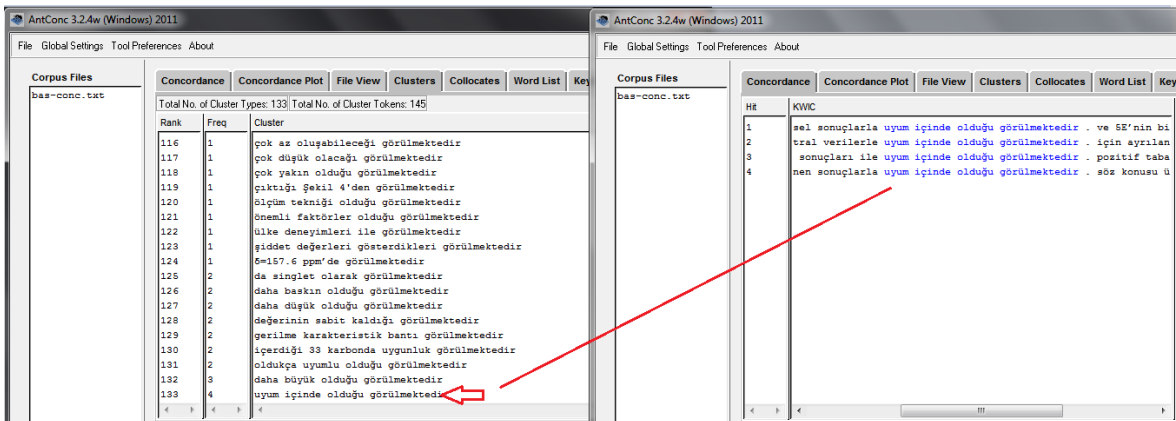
AntConc 3.2.4w (Windows) 2011

File Global Settings Tool Preferences About

Corpus Files

bas-conc.txt

Concordance | Concordance Plot | File View | Clusters | Collocates | Word List | Key

Total No. of Cluster Types: 133 | Total No. of Cluster Tokens: 145

| Rank | Freq | Cluster |
|---|---|---|
| 116 | 1 | çok az oluşabileceği görülmektedir |
| 117 | 1 | çok düşük olacağı görülmektedir |
| 118 | 1 | çok yakın olduğu görülmektedir |
| 119 | 1 | çıktığı Şekil 4'den görülmektedir |
| 120 | 1 | ölçüm tekniği olduğu görülmektedir |
| 121 | 1 | önemli faktörler olduğu görülmektedir |
| 122 | 1 | ülke deneyimleri ile görülmektedir |
| 123 | 1 | şiddet değerleri gösterdikleri görülmektedir |
| 124 | 1 | δ=157.6 ppm'de görülmektedir |
| 125 | 2 | da singlet olarak görülmektedir |
| 126 | 2 | daha baskın olduğu görülmektedir |
| 127 | 2 | daha düşük olduğu görülmektedir |
| 128 | 2 | değerinin sabit kaldığı görülmektedir |
| 129 | 2 | gerilme karakteristik bantı görülmektedir |
| 130 | 2 | içerdiği 33 karbonda uygunluk görülmektedir |
| 131 | 2 | oldukça uyumlu olduğu görülmektedir |
| 132 | 3 | daha büyük olduğu görülmektedir |
| 133 | 4 | uyum içinde olduğu görülmektedir |

AntConc 3.2.4w (Windows) 2011

File Global Settings Tool Preferences About

Corpus Files

bas-conc.txt

Concordance | Concordance Plot | File View | Clusters | Collocates | Word List | Key

| Hit | KWIC |
|---|---|
| 1 | sel sonuçlarla uyum içinde olduğu görülmektedir . ve 5E'nin bi |
| 2 | tral verilerle uyum içinde olduğu görülmektedir . için ayrılan |
| 3 | sonuçları ile uyum içinde olduğu görülmektedir . pozitif taba |
| 4 | nen sonuçlarla uyum içinde olduğu görülmektedir . söz konusu ü |